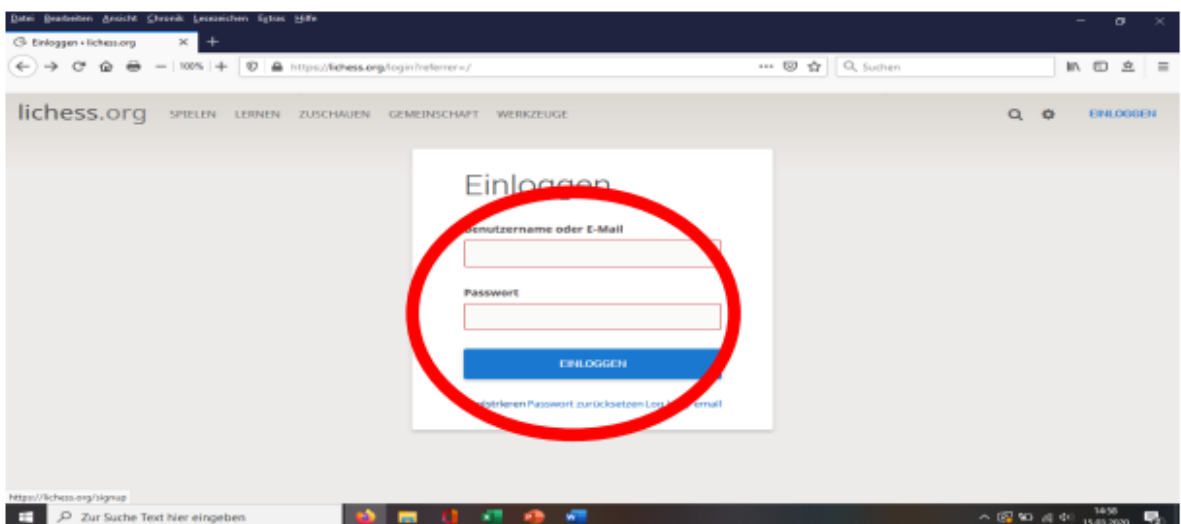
Datei Bearbeiten Ansicht Chronik Lesezeichen Extras Hilfe

Einloggen • lichess.org

100%

https://lichess.org/login?referrer=/

Suchen

lichess.org SPIELEN LERNEN ZUSCHAUEN GEMEINSCHAFT WERKZEUGE

EINLOGGEN

Einloggen

Benutzername oder E-Mail

Passwort

EINLOGGEN

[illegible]istrieren Passwort zurücksetzen Log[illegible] email

https://lichess.org/signup

Zur Suche Text hier eingeben

14:58
15.03.2020